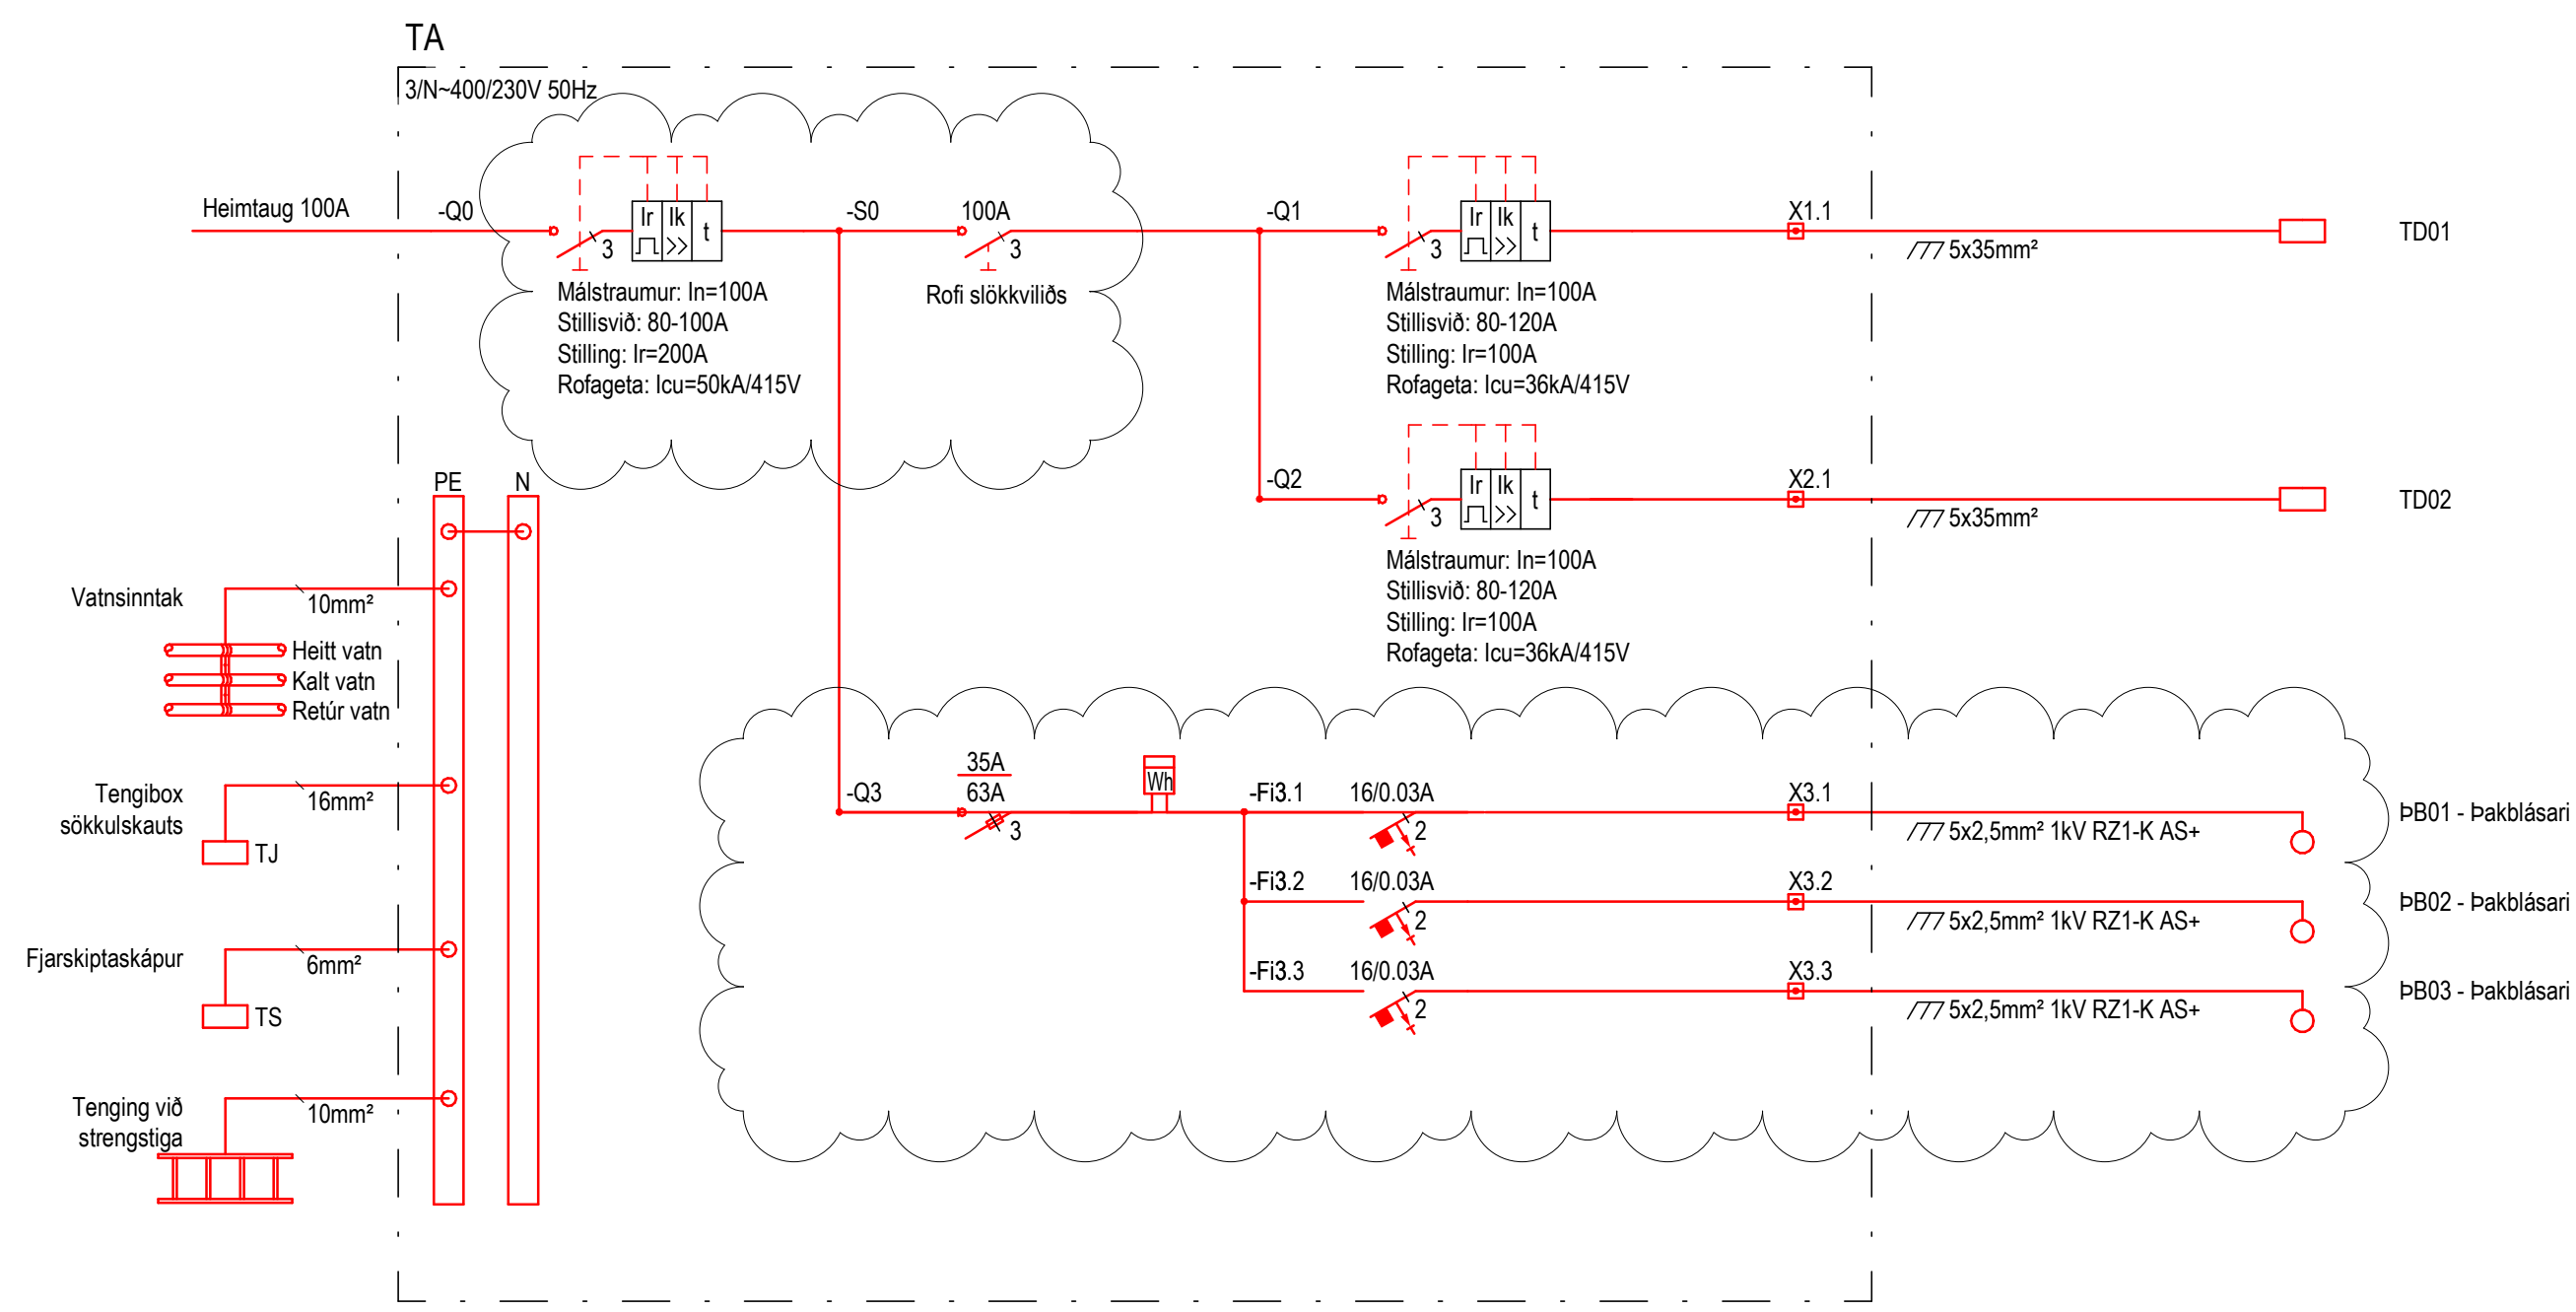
TA

3/N~400/230V 50Hz

Heimtaug 100A

-Q0

Ir Ik t

3

Málstraumur: In=100A
Stillisvið: 80-100A
Stilling: Ir=200A
Rofageta: Icu=50kA/415V

-S0

100A

3

Rofi slökkviliðs

-Q1

Ir Ik t

3

Málstraumur: In=100A
Stillisvið: 80-120A
Stilling: Ir=100A
Rofageta: Icu=36kA/415V

X1.1

5x35mm²

TD01

-Q2

Ir Ik t

3

Málstraumur: In=100A
Stillisvið: 80-120A
Stilling: Ir=100A
Rofageta: Icu=36kA/415V

X2.1

5x35mm²

TD02

PE

N

Vatnsinntak

10mm²

Heitt vatn
Kalt vatn
Retúr vatn

Tengibox sökkulskauts

16mm²

TJ

Fjarskiptaskápur

6mm²

TS

Tenging við strengstiga

10mm²

-Q3

35A
63A

3

Wh

-Fi3.1

16/0.03A

2

X3.1

5x2,5mm² 1kV RZ1-K AS+

ÞB01 - Þakblásari

-Fi3.2

16/0.03A

2

X3.2

5x2,5mm² 1kV RZ1-K AS+

ÞB02 - Þakblásari

-Fi3.3

16/0.03A

2

X3.3

5x2,5mm² 1kV RZ1-K AS+

ÞB03 - Þakblásari